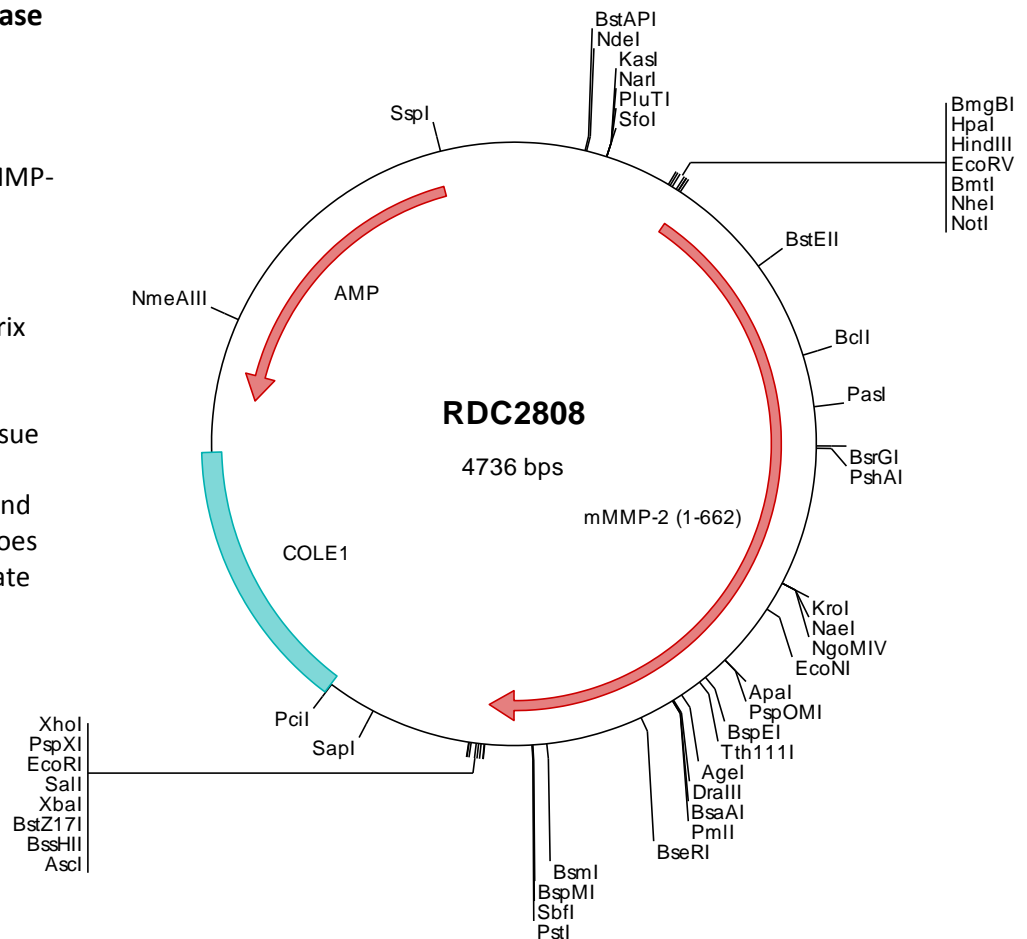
ase

MP-

rix

sue

nd
pes
ate

BstAPI
NdeI
KasI
NarI
PluTI
SfoI

SspI

BmgBI
HpaI
HindIII
EcoRV
BmtI
NheI
NotI

BstEII

NmeAIII

AMP

BclI

PasI

RDC2808

4736 bps

BsrGI
PshAI

mMMP-2 (1-662)

COLE1

KroI
NaeI
NgoMIV
EcoNI

ApaI
PspOMI
BspEI
Tth111I
AgeI
DraIII
BsaAI
PmlI
BseRI

PciI

SapI

XhoI
PspXI
EcoRI
SalI
XbaI
BstZ17I
BssHII
AscI

BsmI
BspMI
SbfI
PstI